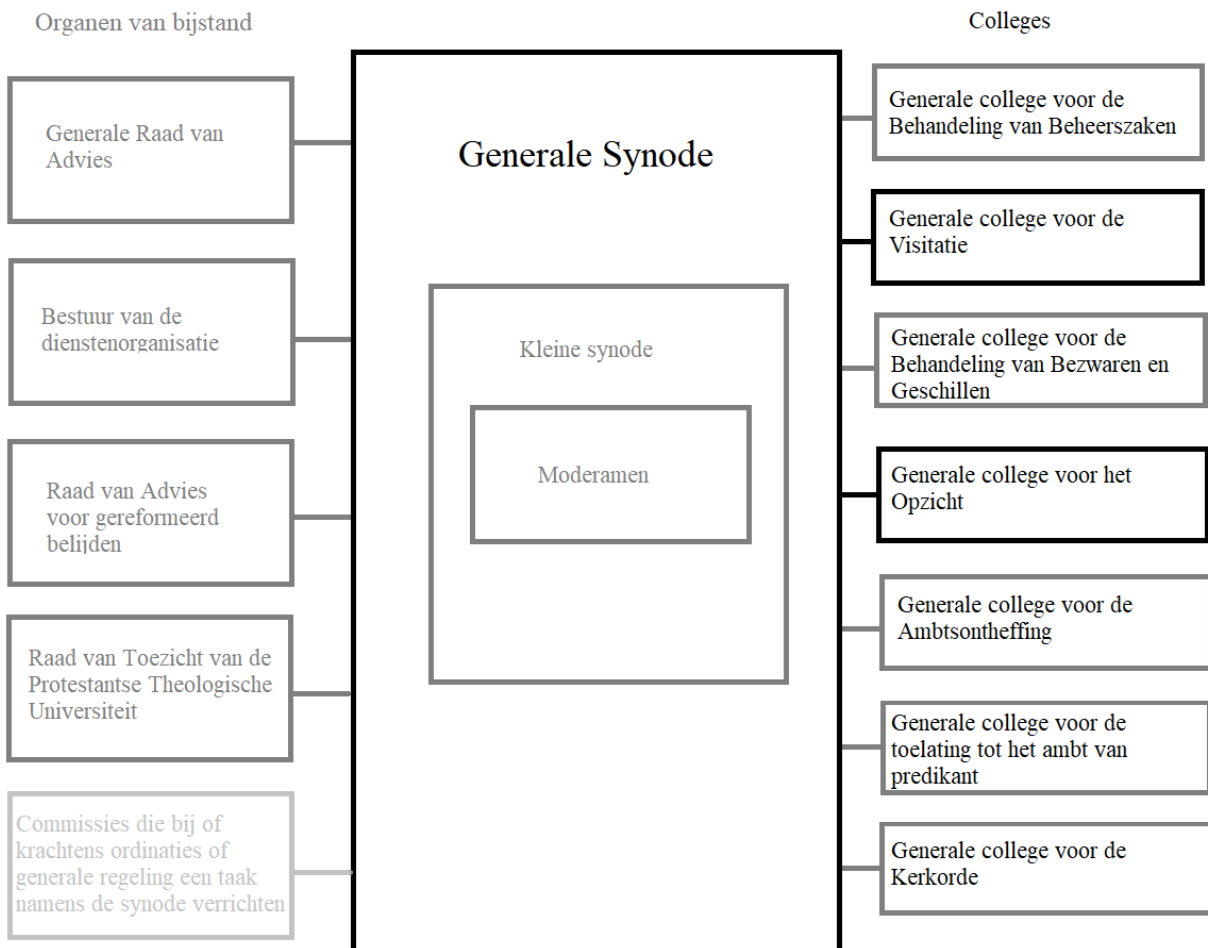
Organen van bijstand

Generale Raad van Advies

Bestuur van de dienstenorganisatie

Raad van Advies voor gereformeerd belijden

Raad van Toezicht van de Protestantse Theologische Universiteit

Commissies die bij of krachtens ordinaties of generale regeling een taak namens de synode verrichten

Generale Synode

Kleine synode

Moderamen

Colleges

Generale college voor de Behandeling van Beheerszaken

Generale college voor de Visitatie

Generale college voor de Behandeling van Bezwaren en Geschillen

Generale college voor het Opzicht

Generale college voor de Ambtsontheffing

Generale college voor de toelating tot het ambt van predikant

Generale college voor de Kerkorde